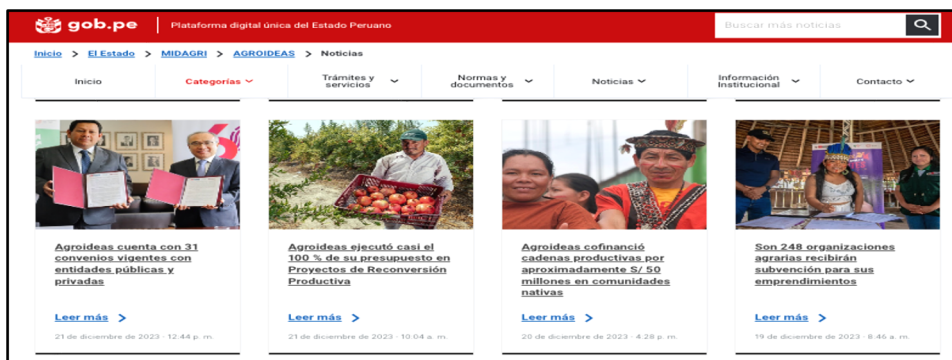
gob.pe | Plataforma digital única del Estado Peruano

Buscar más noticias

Inicio > El Estado > MIDAGRI > AGROIDEAS > Noticias

Inicio | Categorías | Trámites y servicios | Normas y documentos | Noticias | Información Institucional | Contacto

Agroideas cuenta con 31 convenios vigentes con entidades públicas y privadas

Leer más

21 de diciembre de 2023 · 12:44 p. m.

Agroideas ejecutó casi el 100 % de su presupuesto en Proyectos de Reconversión Productiva

Leer más

21 de diciembre de 2023 · 10:04 a. m.

Agroideas cofinanció cadenas productivas por aproximadamente S/ 50 millones en comunidades nativas

Leer más

20 de diciembre de 2023 · 4:28 p. m.

Son 248 organizaciones agrarias recibirán subvención para sus emprendimientos

Leer más

19 de diciembre de 2023 · 8:46 a. m.